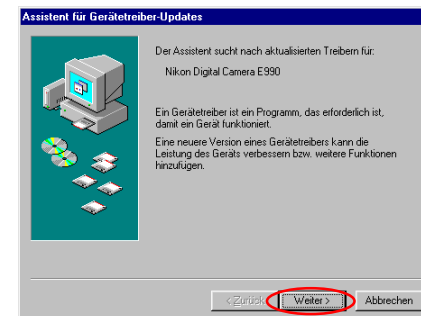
Assistent für Gerätetreiber-Updates

Der Assistent sucht nach aktualisierten Treibern für:

Nikon Digital Camera E990

Ein Gerätetreiber ist ein Programm, das erforderlich ist, damit ein Gerät funktioniert.

Eine neuere Version eines Gerätetreibers kann die Leistung des Geräts verbessern bzw. weitere Funktionen hinzufügen.

< Zurück
Weiter >
Abbrechen